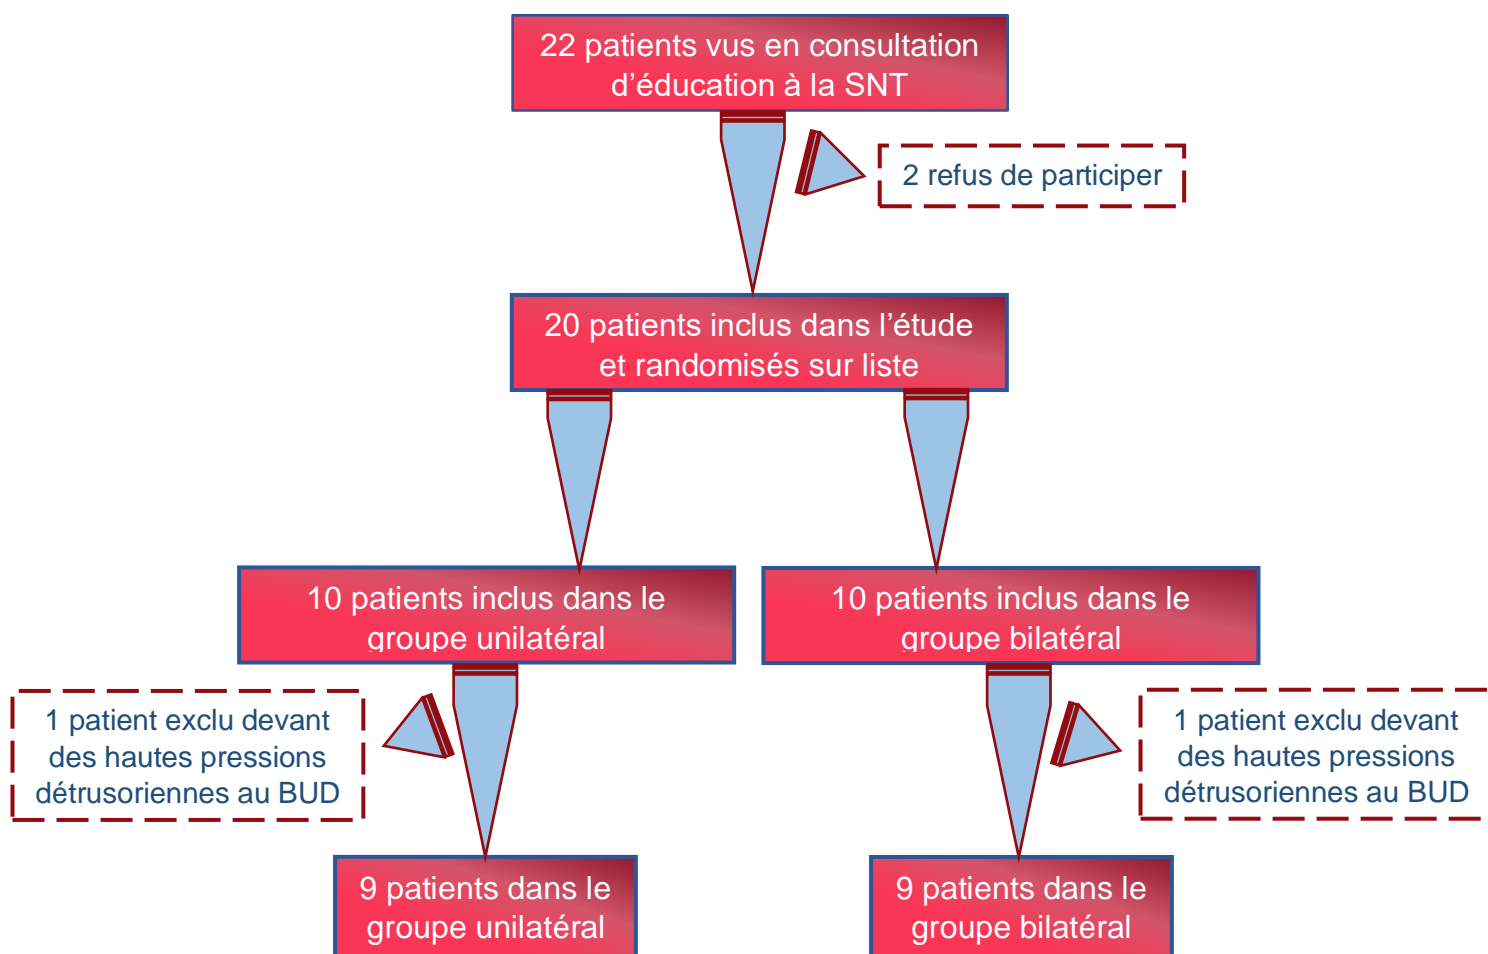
22 patients vus en consultation d'éducation à la SNT

2 refus de participer

20 patients inclus dans l'étude et randomisés sur liste

10 patients inclus dans le groupe unilatéral

10 patients inclus dans le groupe bilatéral

1 patient exclu devant des hautes pressions détrusoriennes au BUD

1 patient exclu devant des hautes pressions détrusoriennes au BUD

9 patients dans le groupe unilatéral

9 patients dans le groupe bilatéral